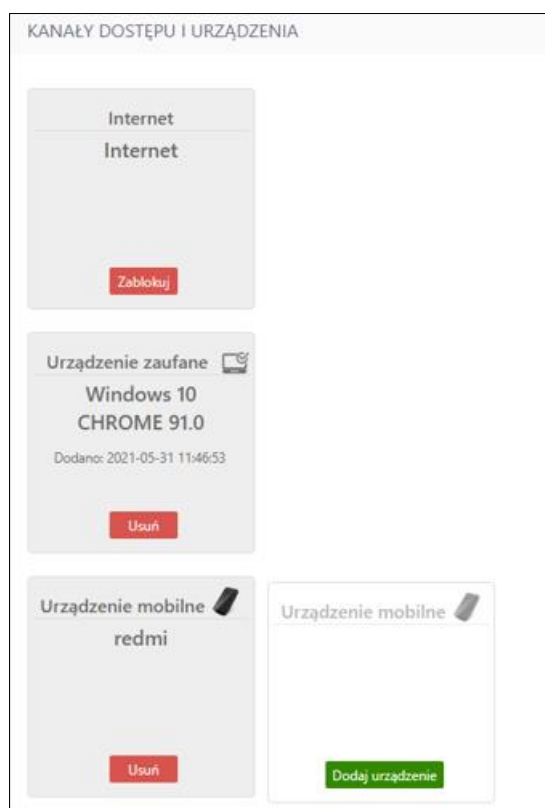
KANAŁY DOSTĘPU I URZĄDZENIA

Internet
Internet

Zablokuj

Urządzenie zaufane
Windows 10
CHROME 91.0

Dodano: 2021-05-31 11:46:53

Usuń

Urządzenie mobilne
redmi

Usuń

Urządzenie mobilne

Dodaj urządzenie